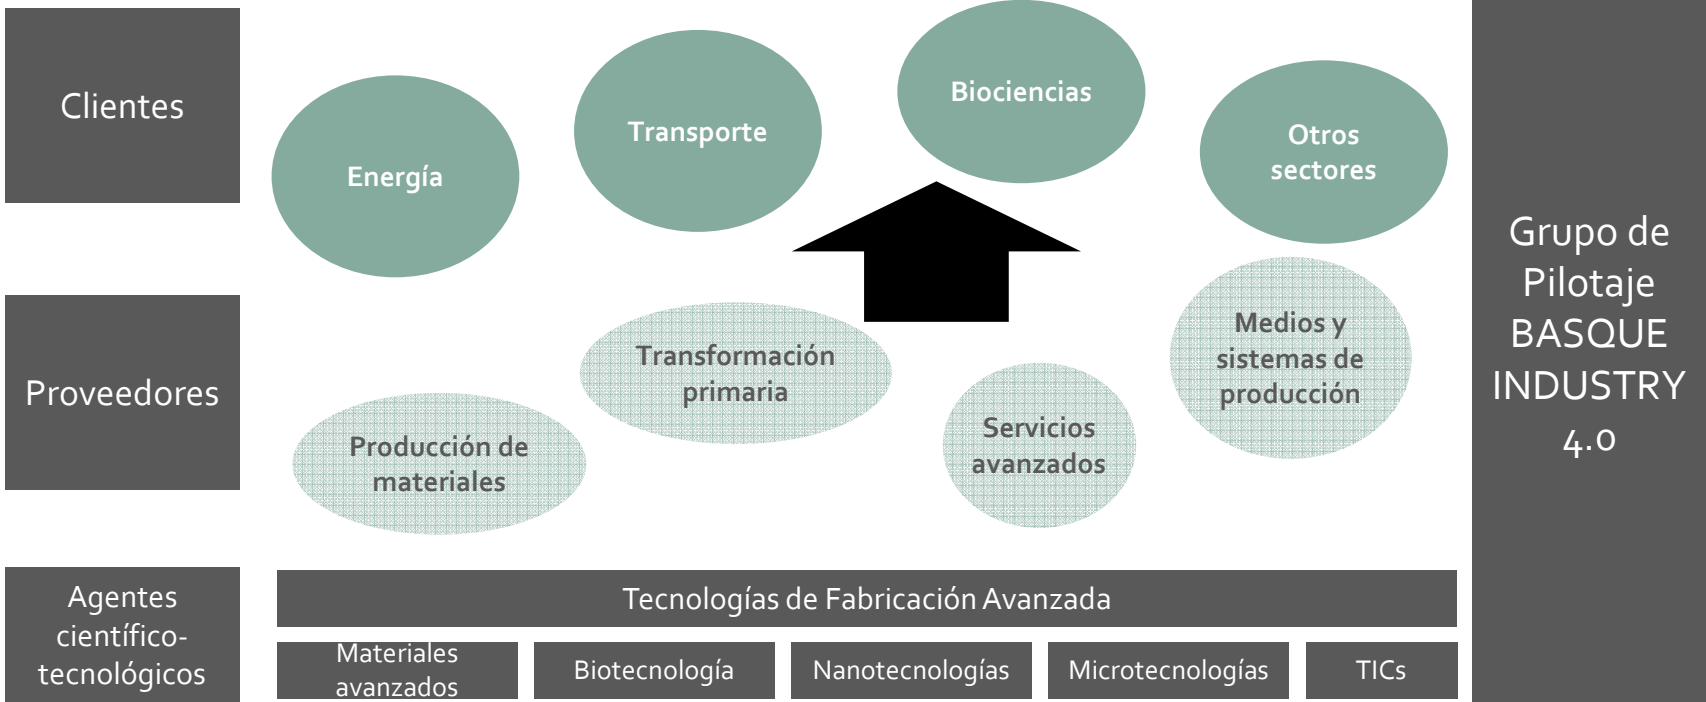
Clientes

Energía

Transporte

Biociencias

Otros sectores

Grupo de Pilotaje BASQUE INDUSTRY 4.0

Proveedores

Transformación primaria

Medios y sistemas de producción

Producción de materiales

Servicios avanzados

Agentes científico-tecnológicos

Tecnologías de Fabricación Avanzada

| Materiales avanzados | Biotecnología | Nanotecnologías | Microtecnologías | TICs |